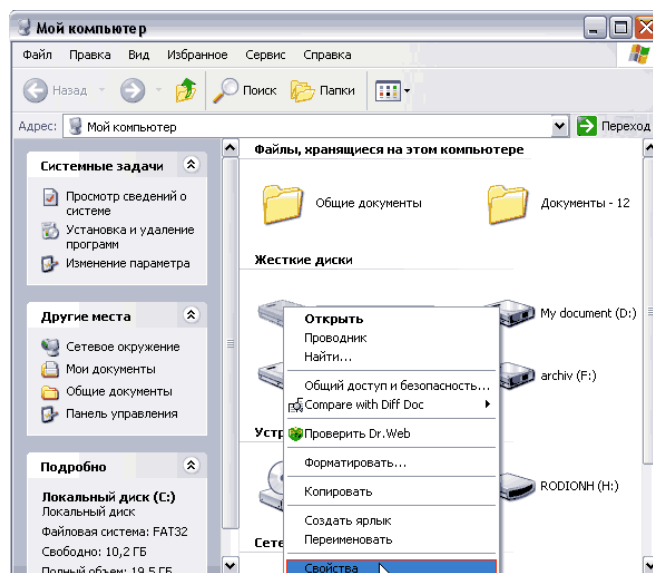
Мой компьютер

Файл Правка Вид Избранное Сервис Справка

Назад Поиск Папки

Адрес: Мой компьютер Переход

Системные задачи

Просмотр сведений о системе

Установка и удаление программ

Изменение параметра

Другие места

Сетевое окружение

Мои документы

Общие документы

Панель управления

Подробно

Локальный диск (C:)

Локальный диск

Файловая система: FAT32

Свободно: 10,2 ГБ

Полный объем: 19,5 ГБ

Файлы, хранящиеся на этом компьютере

Общие документы

Документы - 12

Жесткие диски

My document (D:)

archiv (F:)

Устр

RODIONH (H:)

Сете

Открыть

Проводник

Найти...

Общий доступ и безопасность...

Compare with Diff Doc

Проверить Dr.Web

Форматировать...

Копировать

Создать ярлык

Переименовать

Свойства